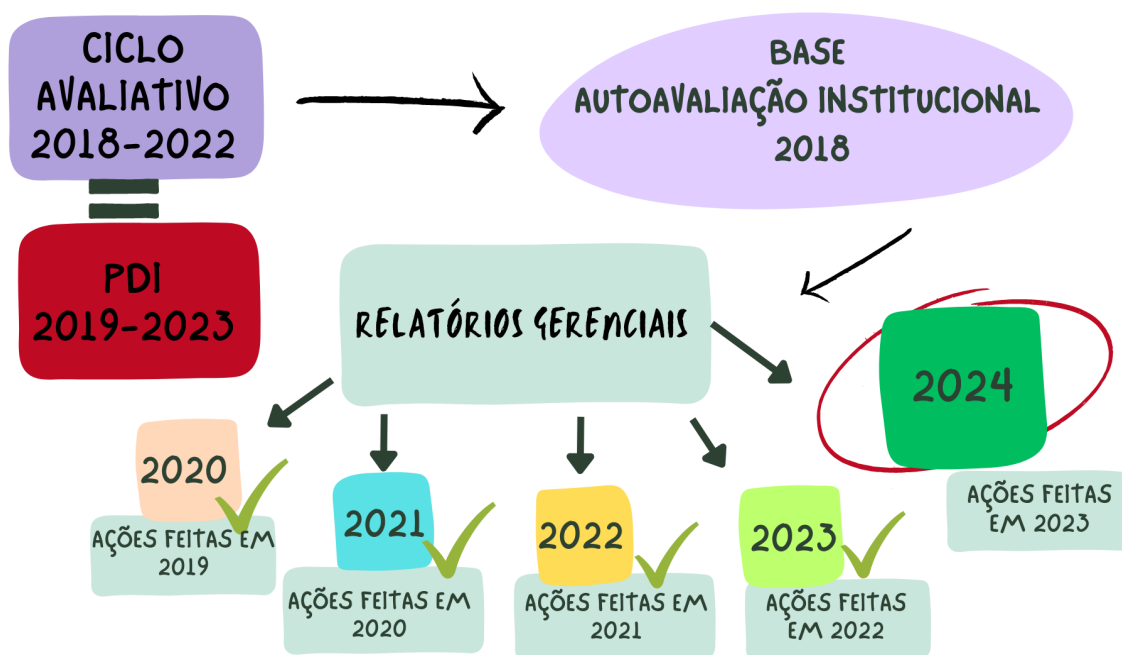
CICLO AVALIATIVO 2018-2022

BASE AUTOAVALIAÇÃO INSTITUCIONAL 2018

PDI 2019-2023

RELATÓRIOS GERENCIAIS

2024

AÇÕES FEITAS EM 2023

2020

AÇÕES FEITAS EM 2019

2021

AÇÕES FEITAS EM 2020

2022

AÇÕES FEITAS EM 2021

2023

AÇÕES FEITAS EM 2022